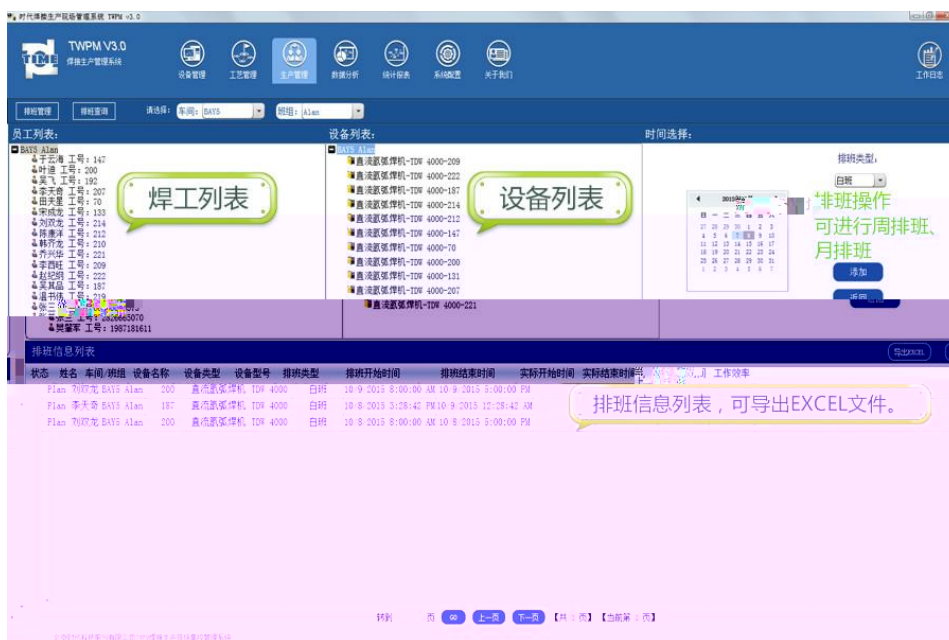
时代焊接生产现场管理系统 TWPM v3.0

TWPM V3.0
焊接生产管理系统

设备管理 工艺管理 生产管理 数据分析 统计报表 系统配置 关于我们 工作日志

排班管理 排班查询 请选择: 车间: BAYS 班组: Alan

员工列表:
BAYS Alan
于云海 工号: 147
叶迪 工号: 200
吴飞 工号: 192
李天奇 工号: 207
田关星 工号: 70
宋成龙 工号: 133
刘政龙 工号: 214
陈康洋 工号: 212
韩齐龙 工号: 210
乔兴华 工号: 221
李西旺 工号: 209
赵纪纲 工号: 222
吴其品 工号: 187
潘书伟 工号: 219
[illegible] 工号: 2626665070
樊警军 工号: 1987181611

焊工列表

设备列表:
BAYS Alan
直流氩弧焊机-TDW 4000-209
直流氩弧焊机-TDW 4000-222
直流氩弧焊机-TDW 4000-187
直流氩弧焊机-TDW 4000-214
直流氩弧焊机-TDW 4000-212
直流氩弧焊机-TDW 4000-147
直流氩弧焊机-TDW 4000-70
直流氩弧焊机-TDW 4000-200
直流氩弧焊机-TDW 4000-131
直流氩弧焊机-TDW 4000-207
直流氩弧焊机-TDW 4000-221

设备列表

时间选择:
排班类型:
白班
2015年
日 一 二 三 四 五 六
27 28 29 30 1 2 3
4 5 6 7 8 9 10
11 12 13 14 15 16 17
18 19 20 21 22 23 24
25 26 27 28 29 30 31
1 2 3 4 5 6 7
添加
返回

排班操作
可进行周排班、月排班

排班信息列表 导出EXCEL
状态 姓名 车间/班组 设备名称 设备类型 设备型号 排班类型 排班开始时间 排班结束时间 实际开始时间 实际结束时间 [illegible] 工作效率
Plan 刘政龙 BAYS Alan 200 直流氩弧焊机 TDW 4000 白班 10/9/2015 8:00:00 AM 10/9/2015 5:00:00 PM
Plan 李天奇 BAYS Alan 187 直流氩弧焊机 TDW 4000 白班 10/8/2015 3:28:42 PM 10/9/2015 12:28:42 AM
Plan 刘政龙 BAYS Alan 200 直流氩弧焊机 TDW 4000 白班 10/8/2015 8:00:00 AM 10/8/2015 5:00:00 PM

排班信息列表，可导出EXCEL文件。

转到 页 GO 上一页 下一页 【共 1 页】【当前第 1 页】
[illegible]